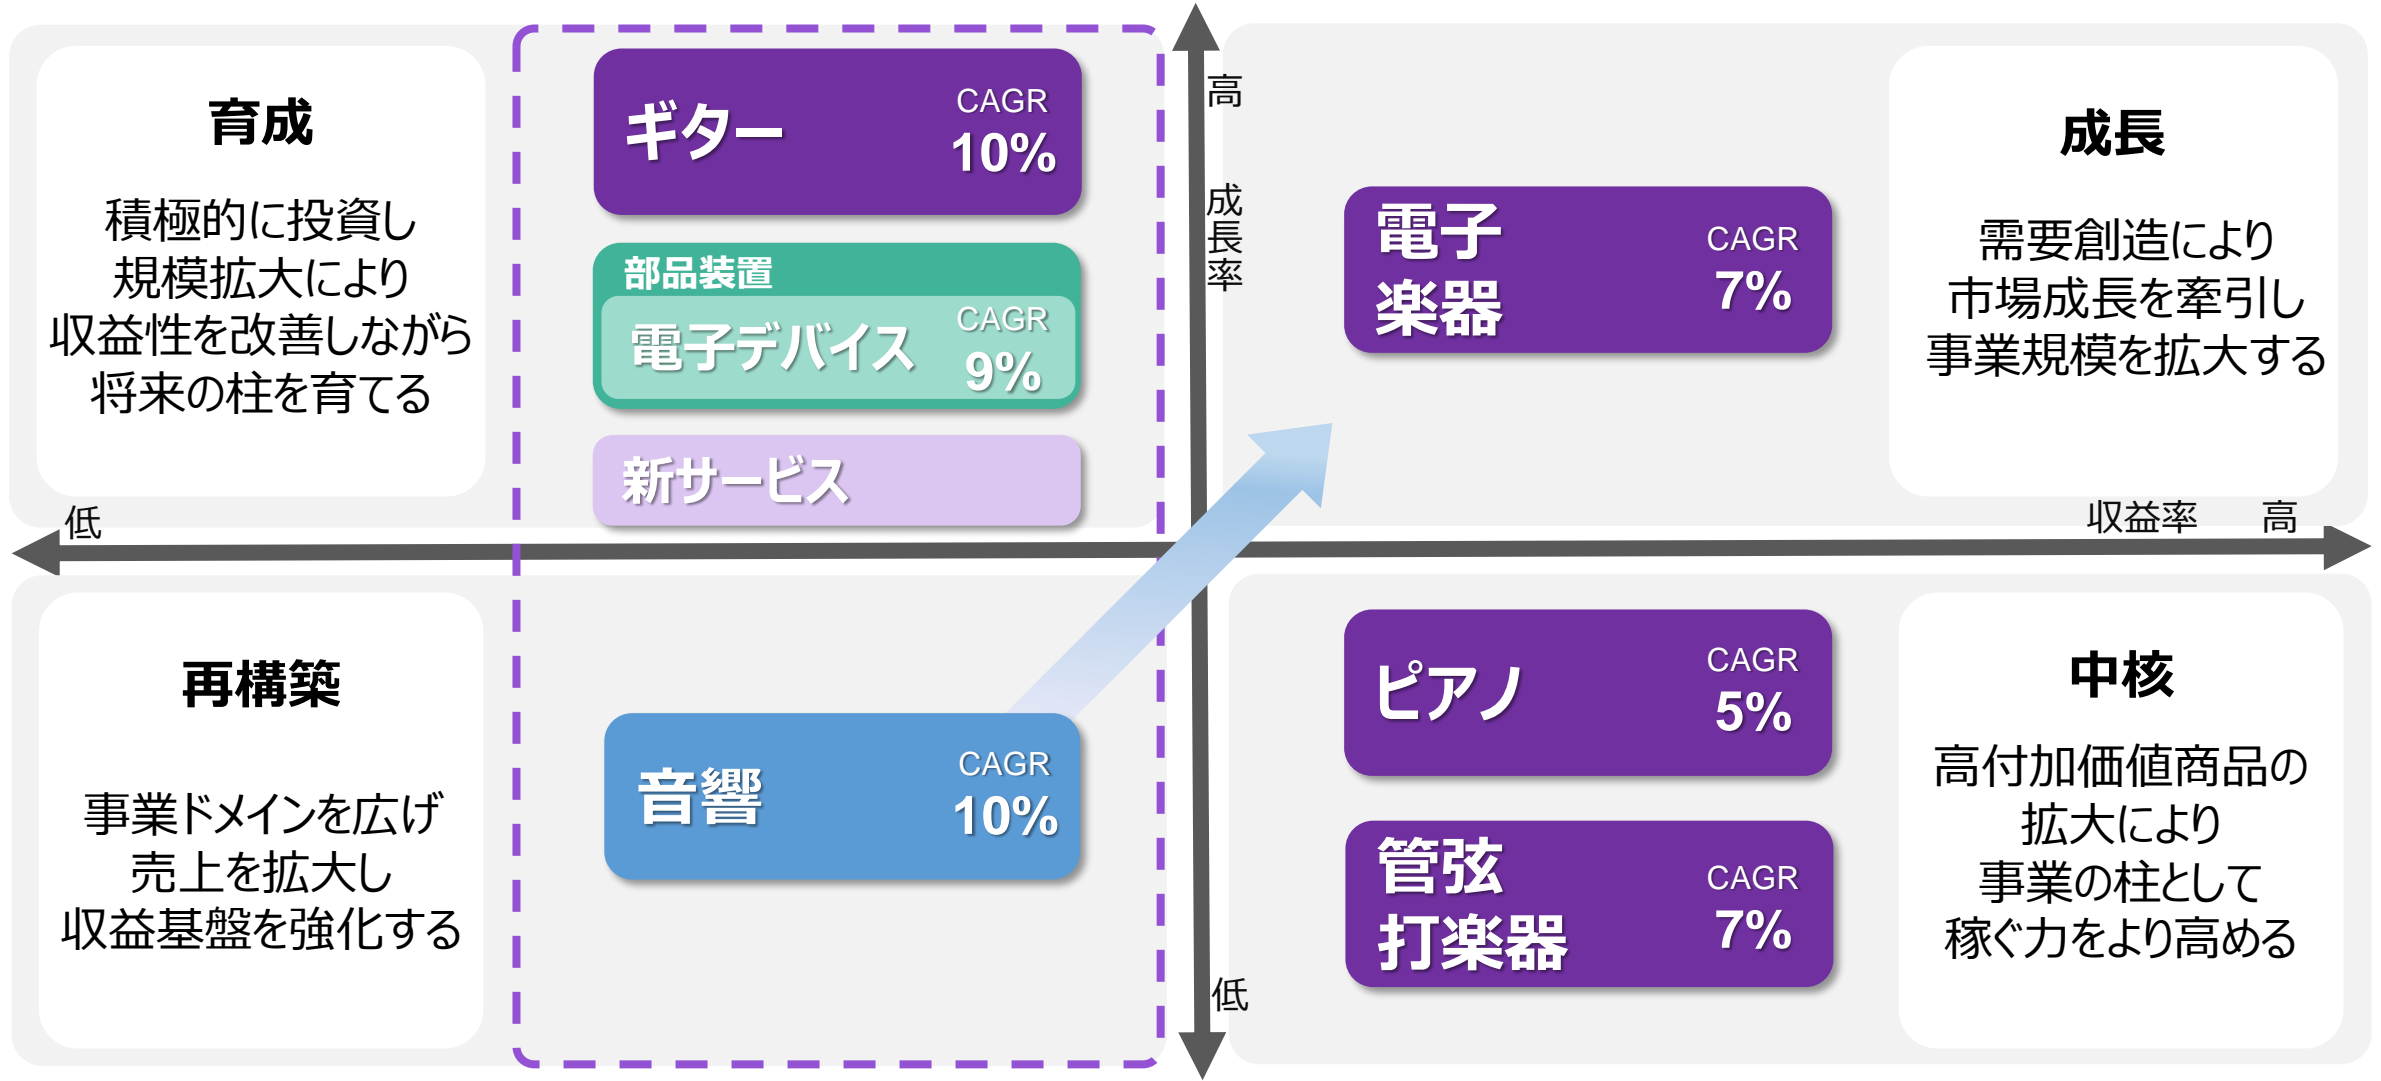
育成

積極的に投資し
規模拡大により
収益性を改善しながら
将来の柱を育てる

ギター
CAGR
10%

部品装置
電子デバイス
CAGR
9%

新サービス

高
成長率

電子
楽器
CAGR
7%

成長

需要創造により
市場成長を牽引し
事業規模を拡大する

低

収益率　高

再構築

事業ドメインを広げ
売上を拡大し
収益基盤を強化する

音響
CAGR
10%

ピアノ
CAGR
5%

管弦
打楽器
CAGR
7%

低

中核

高付加価値商品の
拡大により
事業の柱として
稼ぐ力をより高める